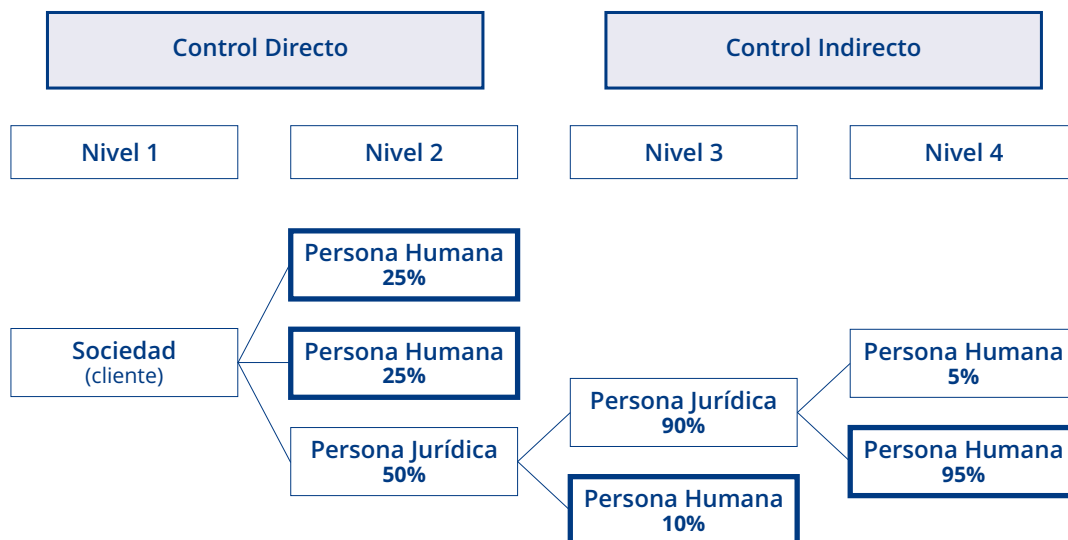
Control Directo

Control Indirecto

Nivel 1

Nivel 2

Nivel 3

Nivel 4

Persona Humana
25%

Sociedad
(cliente)

Persona Humana
25%

Persona Jurídica
50%

Persona Jurídica
90%

Persona Humana
10%

Persona Humana
5%

Persona Humana
95%